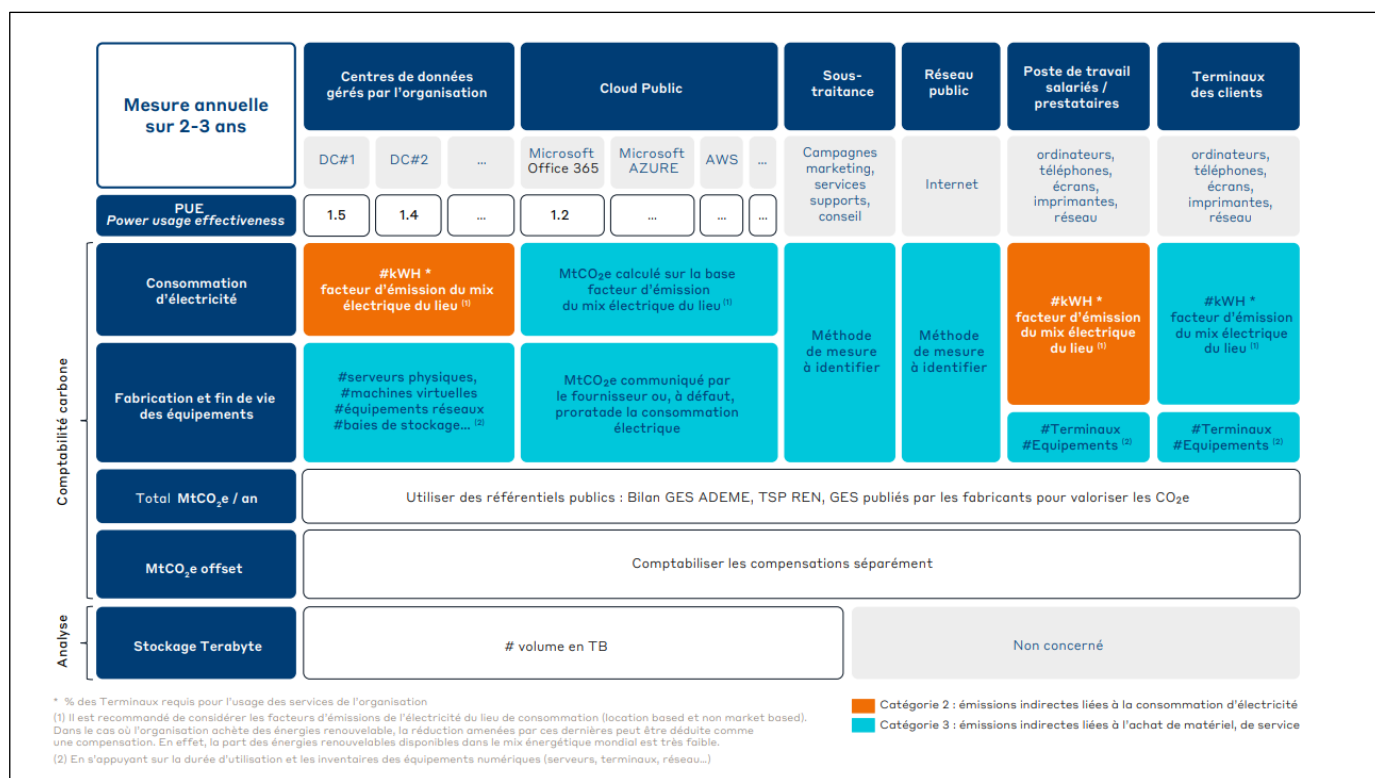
Mesure annuelle sur 2-3 ans

Centres de données gérés par l'organisation

Cloud Public

Sous-traitance

Réseau public

Poste de travail salariés / prestataires

Terminaux des clients

DC#1 | DC#2 | ... | Microsoft Office 365 | Microsoft AZURE | AWS | ...

Campagnes marketing, services supports, conseil

Internet

ordinateurs, téléphones, écrans, imprimantes, réseau

ordinateurs, téléphones, écrans, imprimantes, réseau

PUE
Power usage effectiveness

1.5 | 1.4 | ... | 1.2 | ... | ... | ...

Comptabilité carbone

Consommation d'électricité

#kWH * facteur d'émission du mix électrique du lieu $^{(1)}$

MtCO₂e calculé sur la base facteur d'émission du mix électrique du lieu $^{(1)}$

Méthode de mesure à identifier

Méthode de mesure à identifier

#kWH * facteur d'émission du mix électrique du lieu $^{(1)}$

#kWH * facteur d'émission du mix électrique du lieu $^{(1)}$

Fabrication et fin de vie des équipements

#serveurs physiques, #machines virtuelles #équipements réseaux #baies de stockage... $^{(2)}$

MtCO₂e communiqué par le fournisseur ou, à défaut, proratade la consommation électrique

#Terminaux #Equipements $^{(2)}$

#Terminaux #Equipements $^{(2)}$

Total MtCO₂e / an

Utiliser des référentiels publics : Bilan GES ADEME, TSP REN, GES publiés par les fabricants pour valoriser les CO₂e

MtCO₂e offset

Comptabiliser les compensations séparément

Analyse

Stockage Terabyte

# volume en TB

Non concerné

* % des Terminaux requis pour l'usage des services de l'organisation
(1) Il est recommandé de considérer les facteurs d'émissions de l'électricité du lieu de consommation (location based et non market based). Dans le cas où l'organisation achète des énergies renouvelable, la réduction amenées par ces dernières peut être déduite comme une compensation. En effet, la part des énergies renouvelables disponibles dans le mix énergétique mondial est très faible.
(2) En s'appuyant sur la durée d'utilisation et les inventaires des équipements numériques (serveurs, terminaux, réseau...)

Catégorie 2 : émissions indirectes liées à la consommation d'électricité
Catégorie 3 : émissions indirectes liées à l'achat de matériel, de service